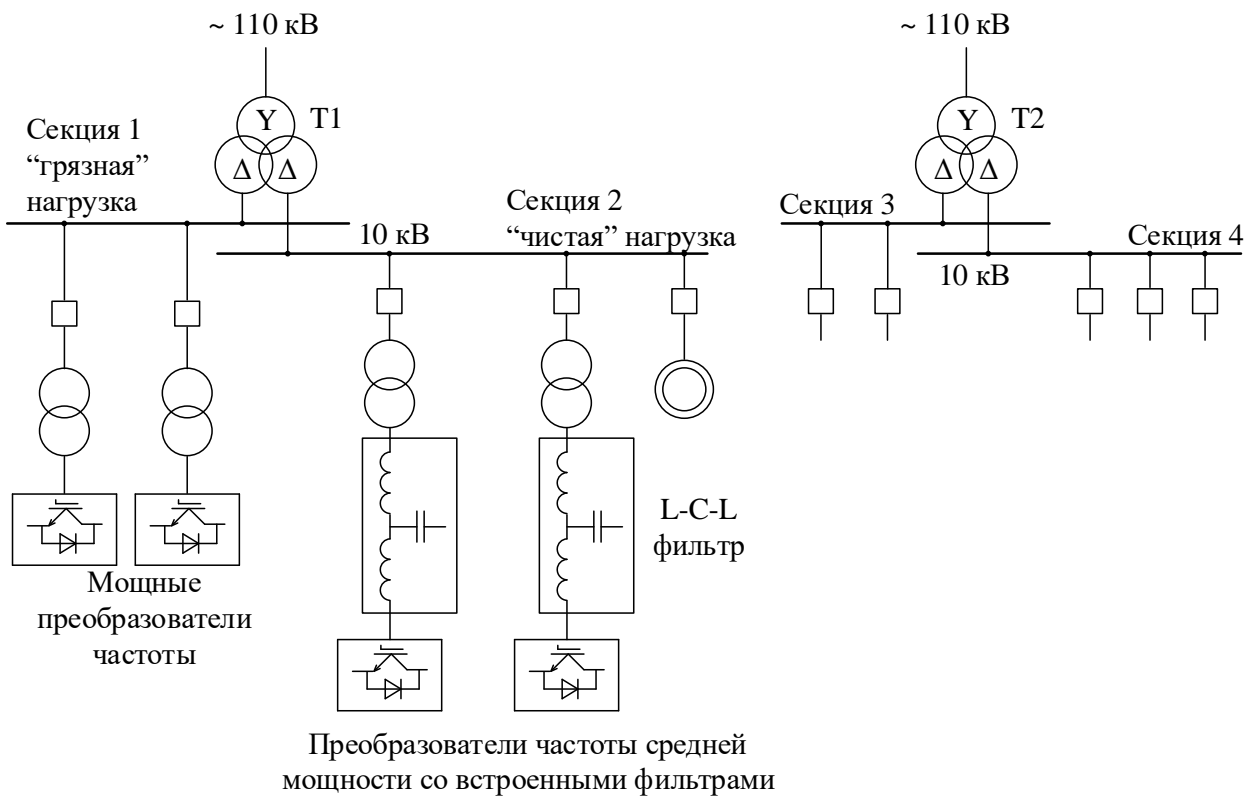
~ 110 кВ

Y

T1

Δ Δ

Секция 1 “грязная” нагрузка

Секция 2 “чистая” нагрузка

10 кВ

~ 110 кВ

Y

T2

Δ Δ

Секция 3

Секция 4

10 кВ

L-C-L фильтр

Мощные преобразователи частоты

Преобразователи частоты средней мощности со встроенными фильтрами